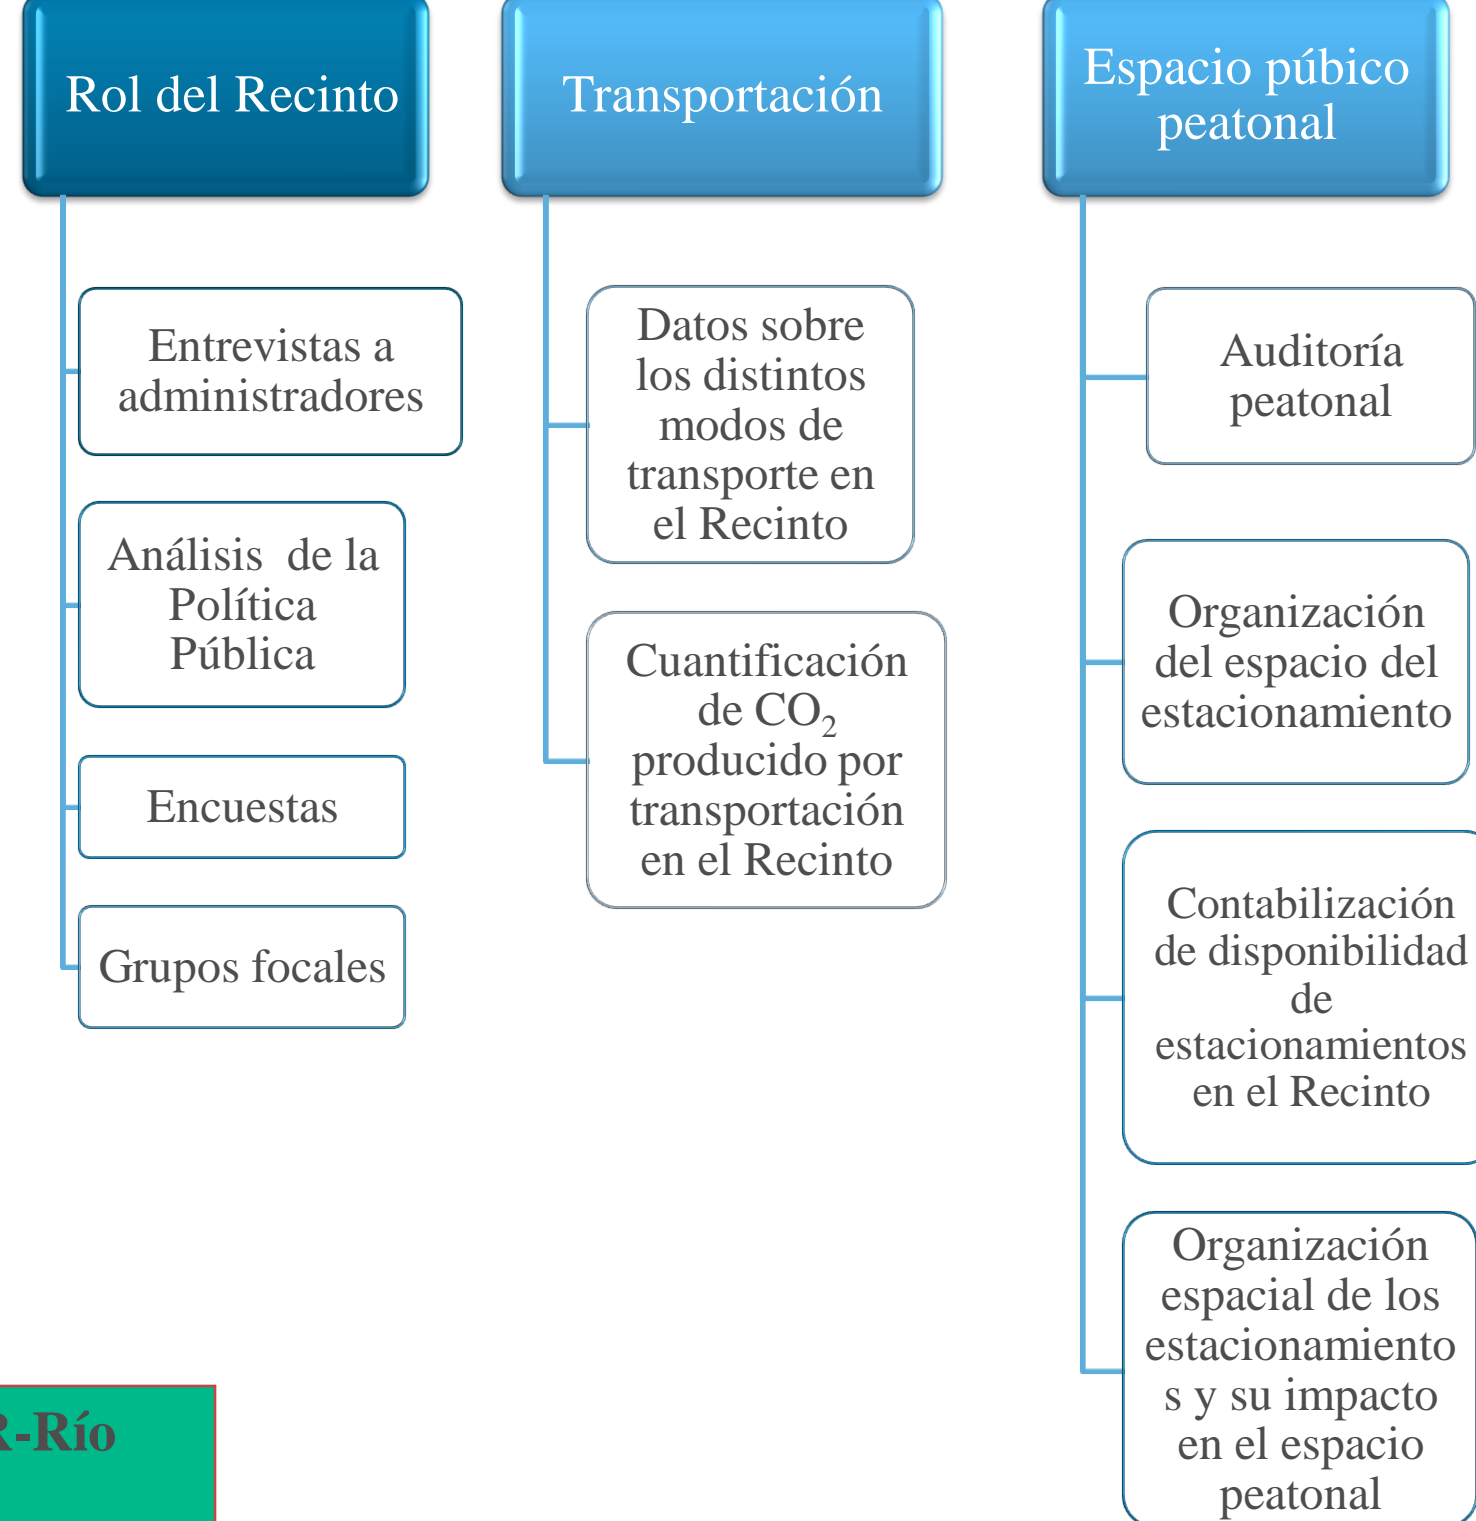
Rol del Recinto

Entrevistas a administradores

Análisis de la Política Pública

Encuestas

Grupos focales

Transportación

Datos sobre los distintos modos de transporte en el Recinto

Cuantificación de $CO_2$ producido por transportación en el Recinto

Espacio púbico peatonal

Auditoría peatonal

Organización del espacio del estacionamiento

Contabilización de disponibilidad de estacionamientos en el Recinto

Organización espacial de los estacionamiento s y su impacto en el espacio peatonal

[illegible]-Río